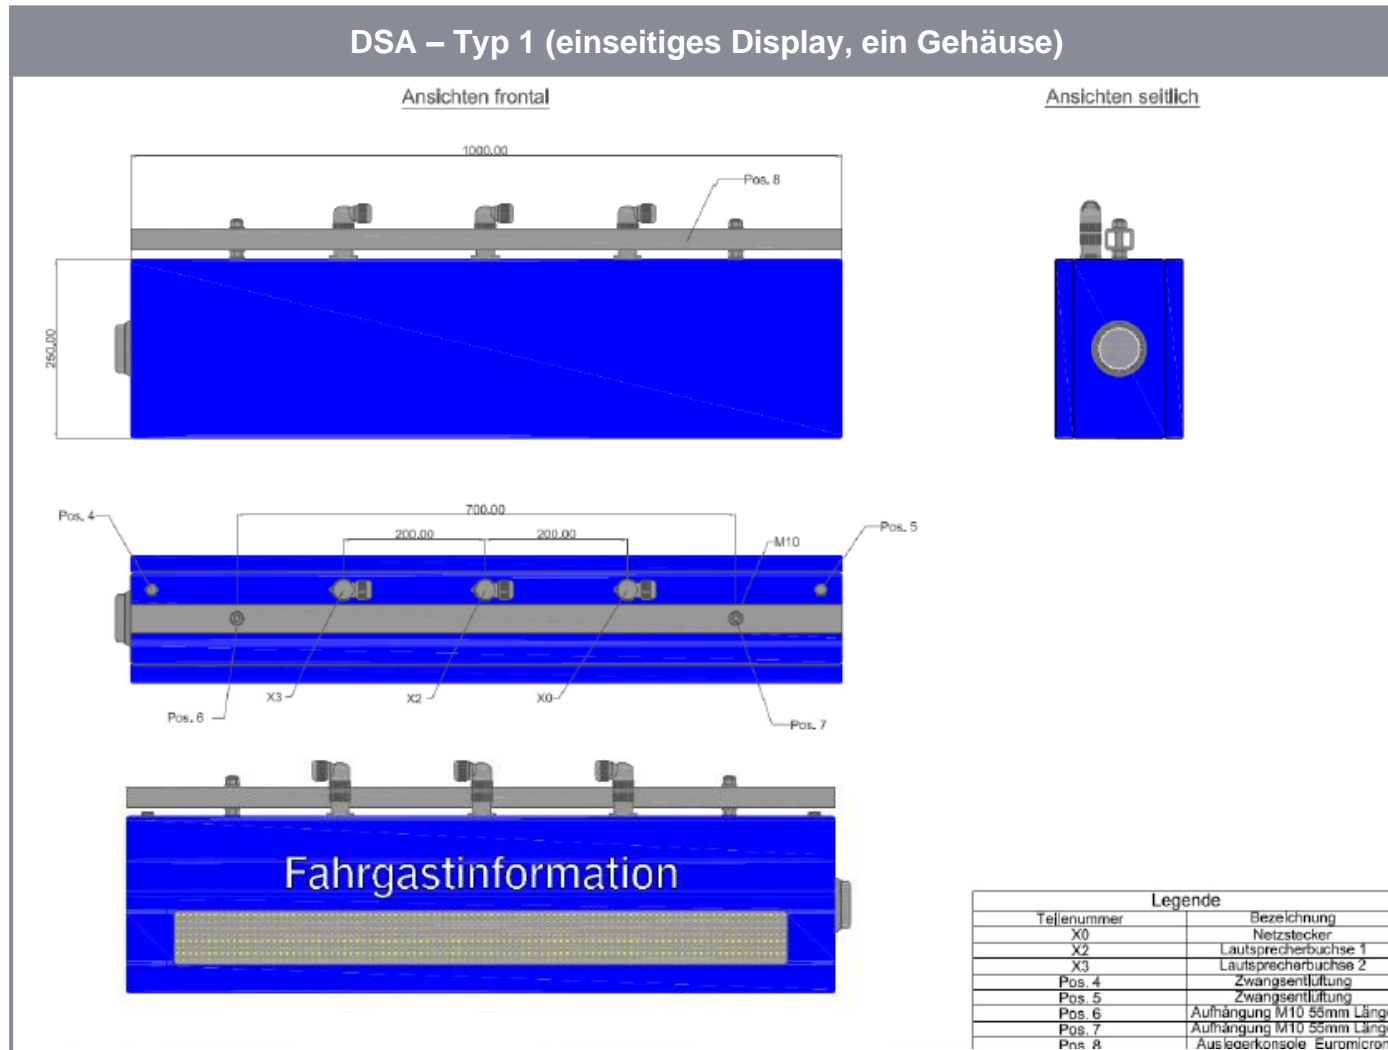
DSA – Typ 1 (einseitiges Display, ein Gehäuse)

Ansichten frontal

Ansichten seitlich

1000,00

Pos. 8

250,00

700,00

200,00

200,00

Pos. 4

M10

Pos. 5

X3

X2

X0

Pos. 6

Pos. 7

Fahrgastinformation

Legende

| Teilenummer | Bezeichnung |
|---|---|
| X0 | Netzstecker |
| X2 | Lautsprecherbuchse 1 |
| X3 | Lautsprecherbuchse 2 |
| Pos. 4 | Zwangsentlüftung |
| Pos. 5 | Zwangsentlüftung |
| Pos. 6 | Aufhängung M10 55mm Läng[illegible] |
| Pos. 7 | Aufhängung M10 55mm Läng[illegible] |
| Pos. 8 | Auslegerkonsole Euromicron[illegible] |